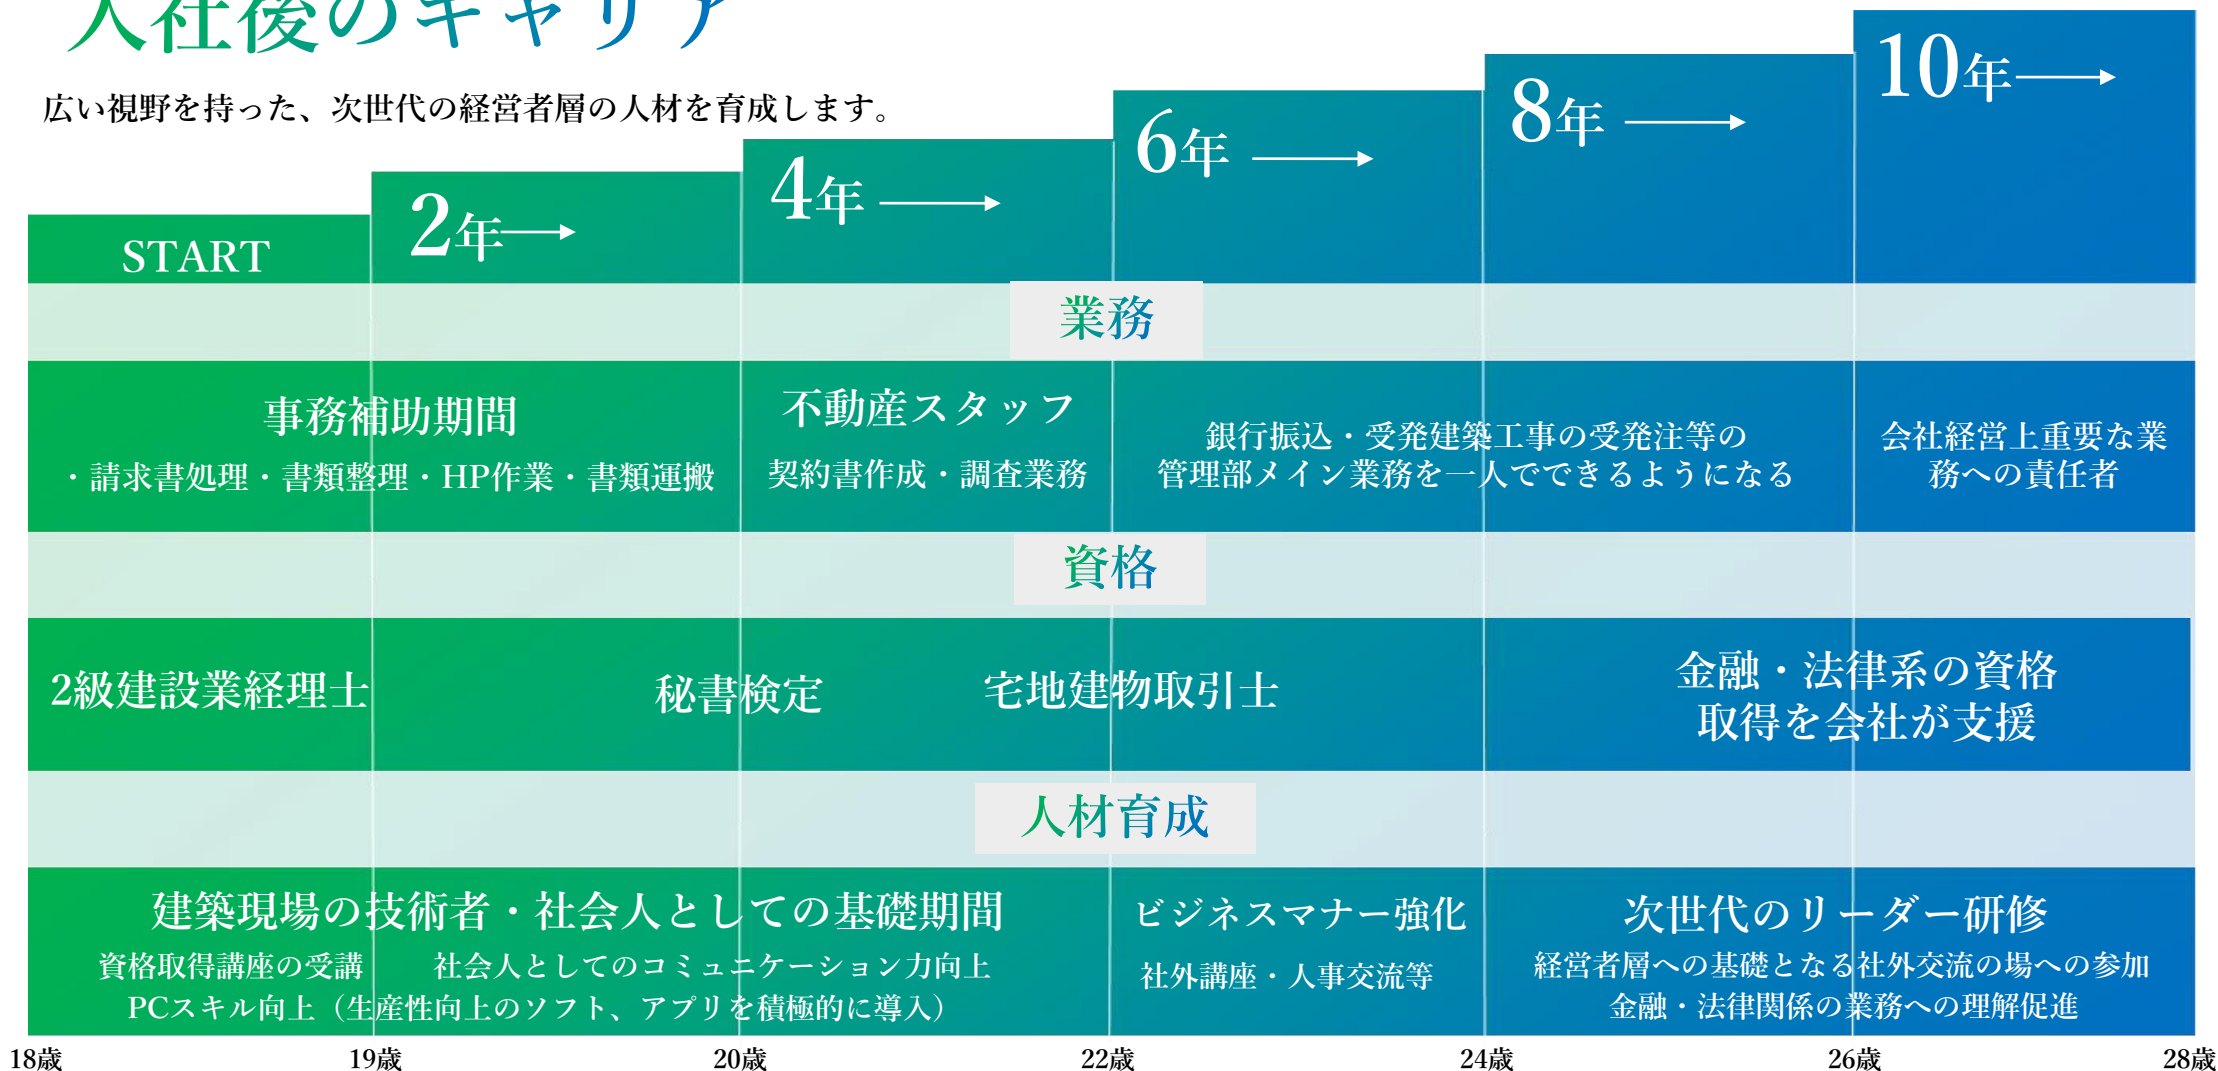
入社後のキャリア

広い視野を持った、次世代の経営者層の人材を育成します。

START

2年→

4年→

6年→

8年→

10年→

業務

事務補助期間
・請求書処理・書類整理・HP作業・書類運搬

不動産スタッフ
契約書作成・調査業務

銀行振込・受発建築工事の受発注等の
管理部メイン業務を一人でできるようになる

会社経営上重要な業務への責任者

資格

2級建設業経理士

秘書検定

宅地建物取引士

金融・法律系の資格
取得を会社が支援

人材育成

建築現場の技術者・社会人としての基礎期間
資格取得講座の受講　社会人としてのコミュニケーション力向上
PCスキル向上（生産性向上のソフト、アプリを積極的に導入）

ビジネスマナー強化
社外講座・人事交流等

次世代のリーダー研修
経営者層への基礎となる社外交流の場への参加
金融・法律関係の業務への理解促進

18歳　19歳　20歳　22歳　24歳　26歳　28歳